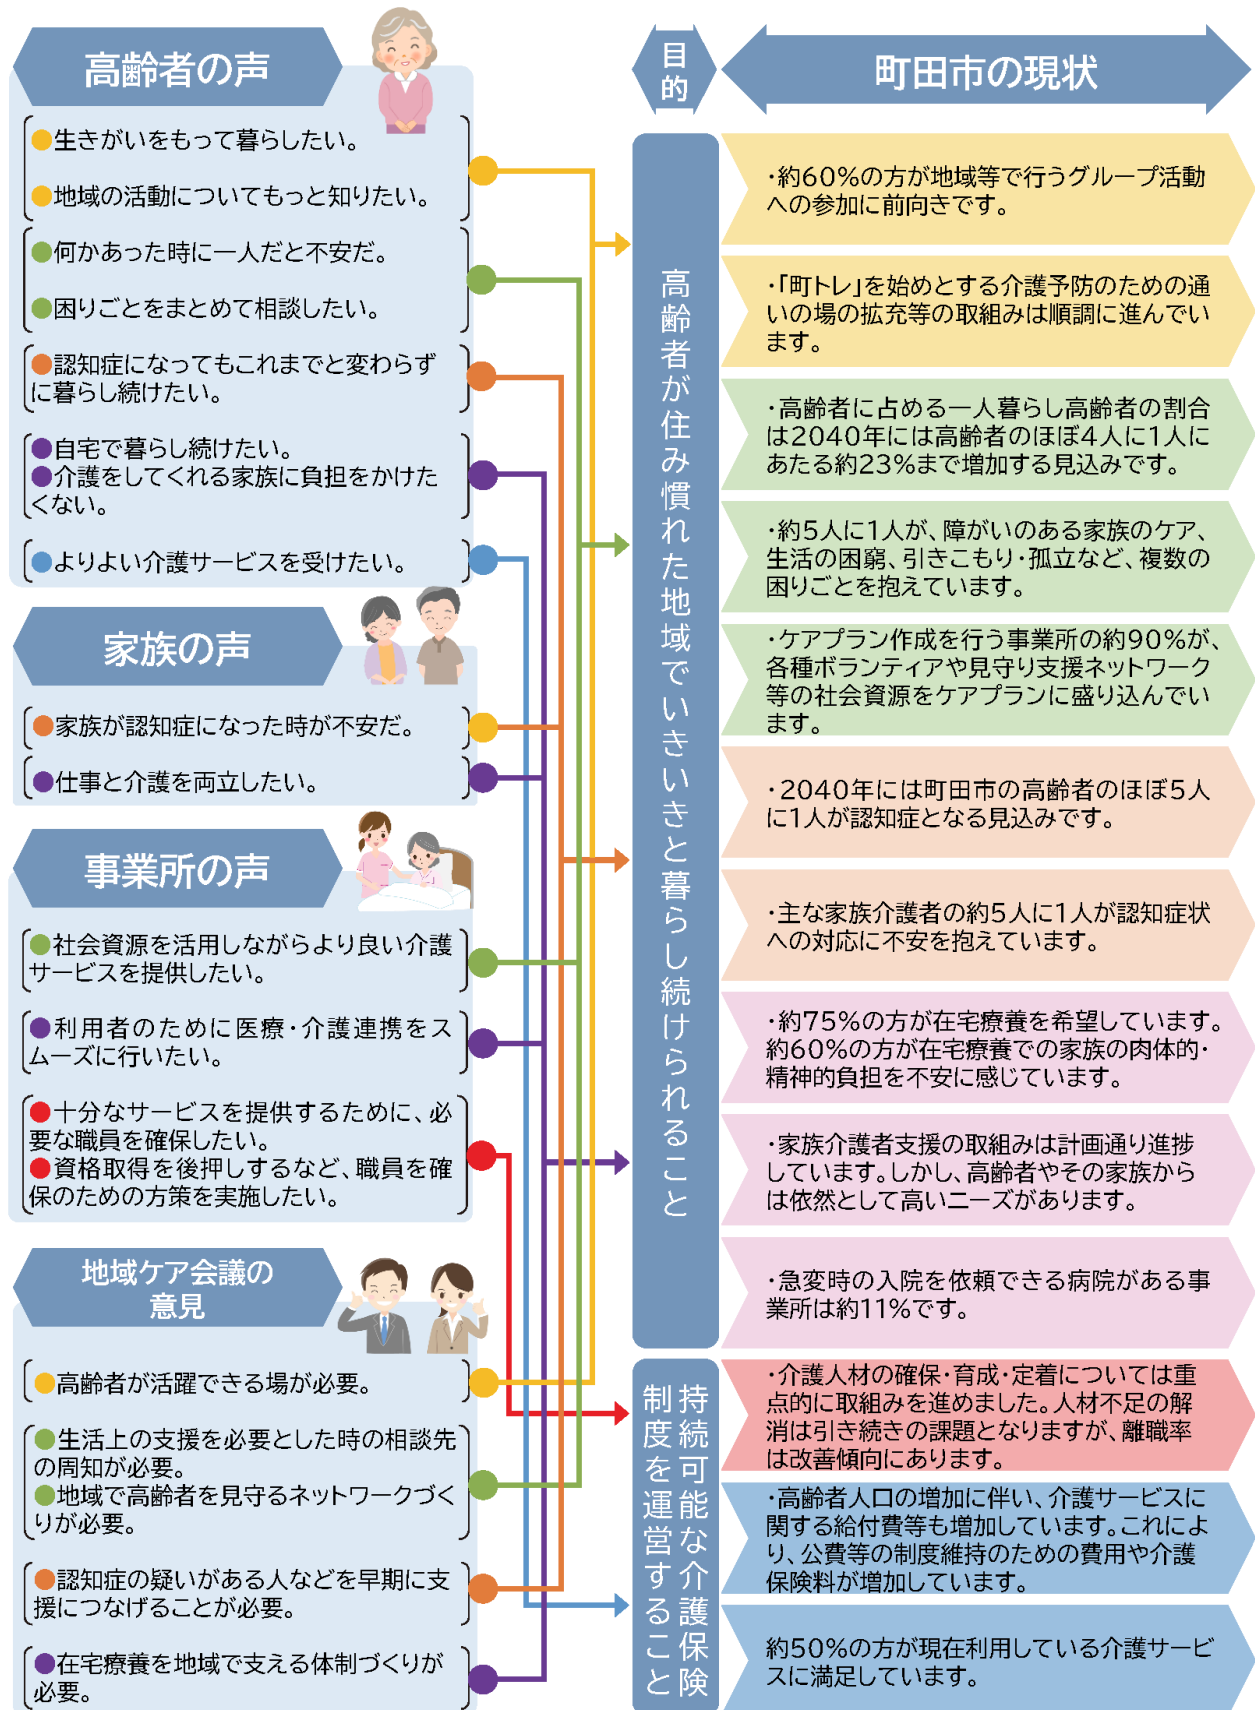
高齢者の声

生きがいをもって暮らしたい。

地域の活動についてもっと知りたい。

何かあった時に一人だと不安だ。

困りごとをまとめて相談したい。

認知症になってもこれまでと変わらずに暮らし続けたい。

自宅で暮らし続けたい。
介護をしてくれる家族に負担をかけたくない。

よりよい介護サービスを受けたい。

家族の声

家族が認知症になった時が不安だ。

仕事と介護を両立したい。

事業所の声

社会資源を活用しながらより良い介護サービスを提供したい。

利用者のために医療・介護連携をスムーズに行いたい。

十分なサービスを提供するために、必要な職員を確保したい。
資格取得を後押しするなど、職員を確保のための方策を実施したい。

地域ケア会議の意見

高齢者が活躍できる場が必要。

生活上の支援を必要とした時の相談先の周知が必要。
地域で高齢者を見守るネットワークづくりが必要。

認知症の疑いがある人などを早期に支援につなげることが必要。

在宅療養を地域で支える体制づくりが必要。

目的

高齢者が住み慣れた地域でいきいきと暮らし続けられること

持続可能な介護保険制度を運営すること

町田市の現状

・約60％の方が地域等で行うグループ活動への参加に前向きです。

・「町トレ」を始めとする介護予防のための通いの場の拡充等の取組みは順調に進んでいます。

・高齢者に占める一人暮らし高齢者の割合は2040年には高齢者のほぼ4人に1人にあたる約23％まで増加する見込みです。

・約5人に1人が、障がいのある家族のケア、生活の困窮、引きこもり・孤立など、複数の困りごとを抱えています。

・ケアプラン作成を行う事業所の約90％が、各種ボランティアや見守り支援ネットワーク等の社会資源をケアプランに盛り込んでいます。

・2040年には町田市の高齢者のほぼ5人に1人が認知症となる見込みです。

・主な家族介護者の約5人に1人が認知症状への対応に不安を抱えています。

・約75％の方が在宅療養を希望しています。約60％の方が在宅療養での家族の肉体的・精神的負担を不安に感じています。

・家族介護者支援の取組みは計画通り進捗しています。しかし、高齢者やその家族からは依然として高いニーズがあります。

・急変時の入院を依頼できる病院がある事業所は約11％です。

・介護人材の確保・育成・定着については重点的に取組みを進めました。人材不足の解消は引き続きの課題となりますが、離職率は改善傾向にあります。

・高齢者人口の増加に伴い、介護サービスに関する給付費等も増加しています。これにより、公費等の制度維持のための費用や介護保険料が増加しています。

約50％の方が現在利用している介護サービスに満足しています。